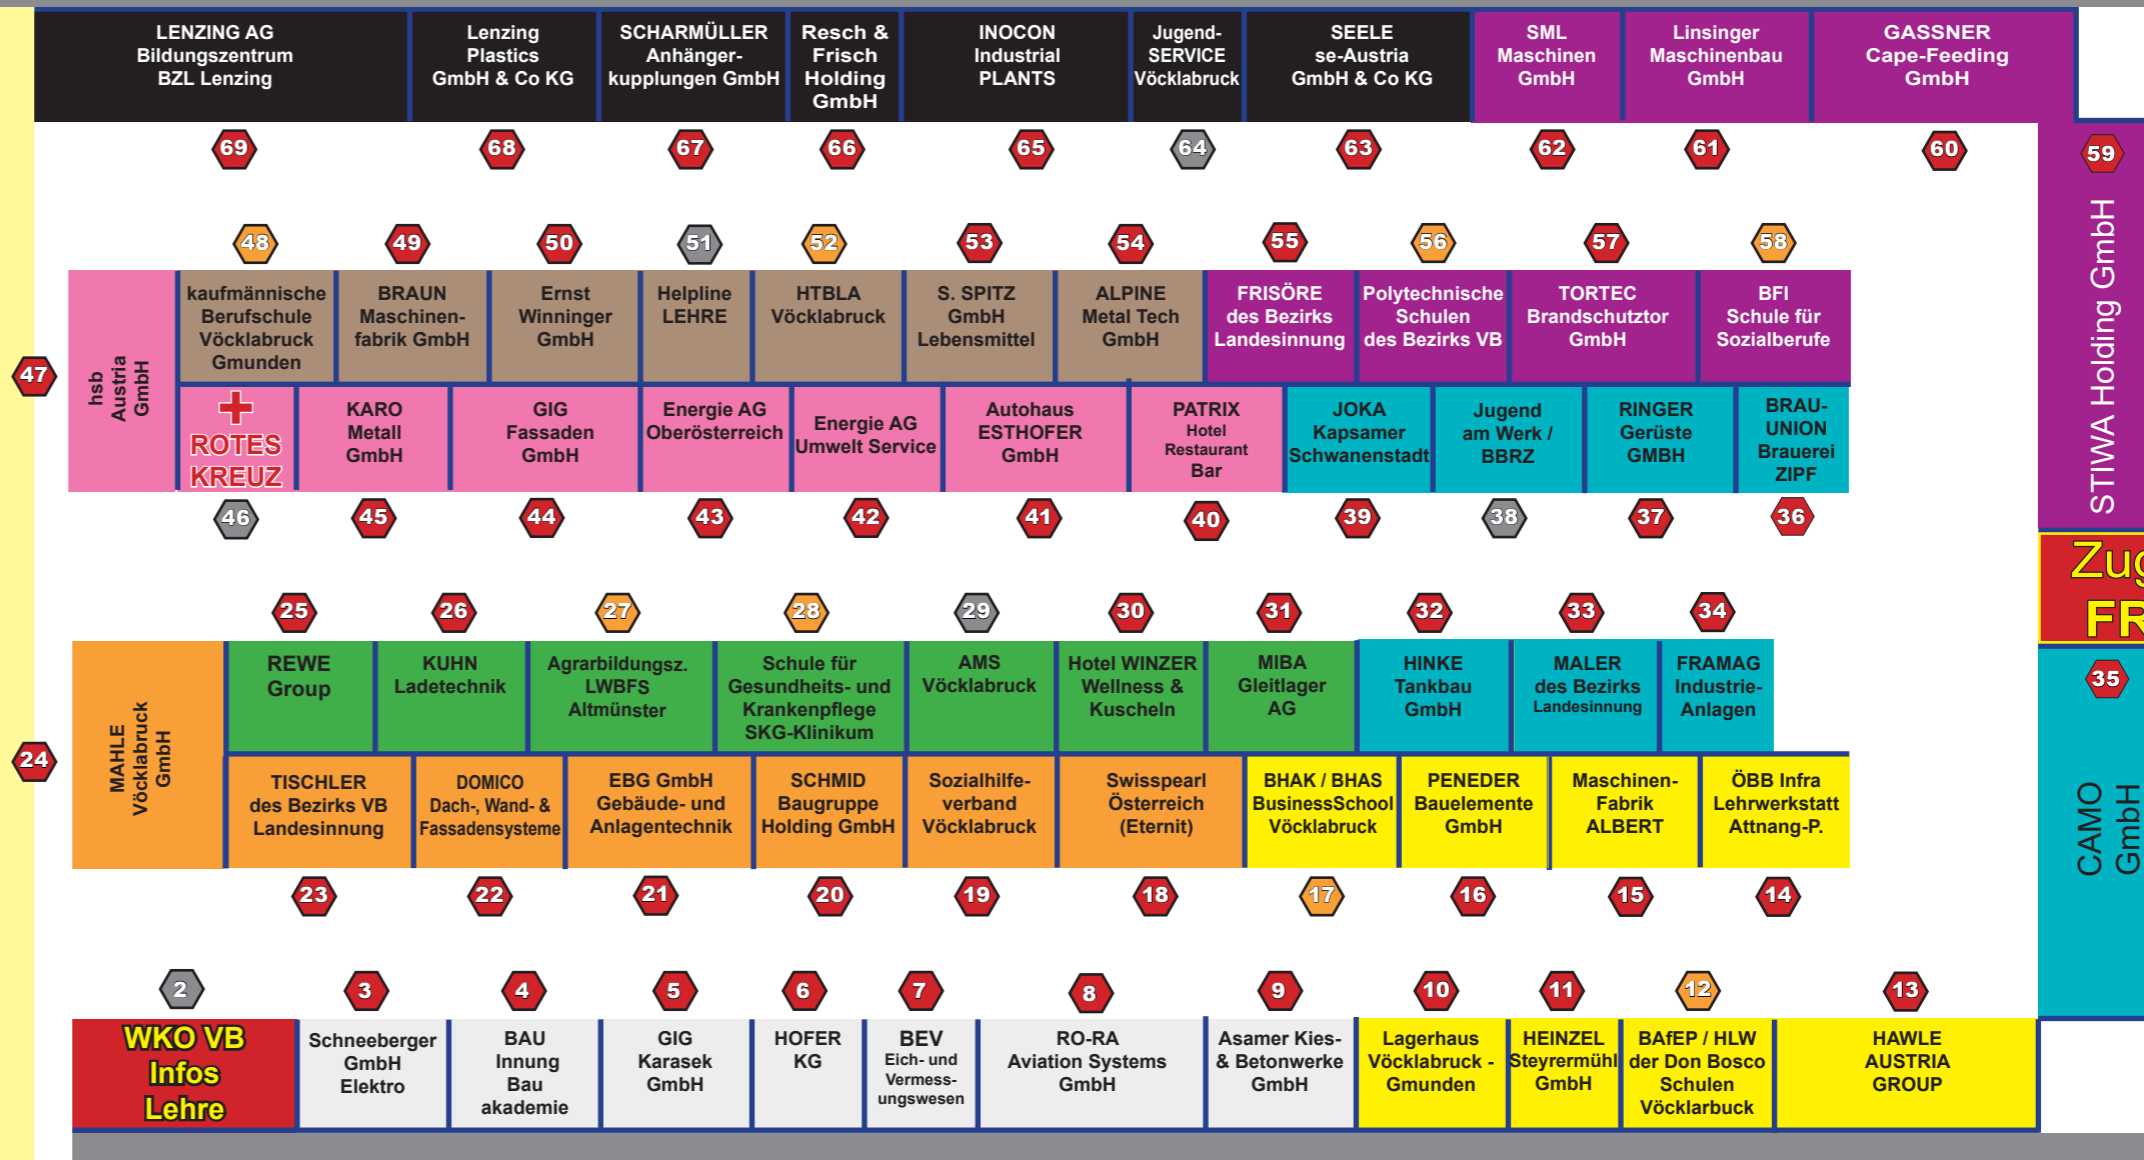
LENZING AG Bildungszentrum BZL Lenzing

Lenzing Plastics GmbH & Co KG

SCHARMÜLLER Anhänger-kupplungen GmbH

Resch & Frisch Holding GmbH

INOCON Industrial PLANTS

Jugend-SERVICE Vöcklabruck

SEELE se-Austria GmbH & Co KG

SML Maschinen GmbH

Linsinger Maschinenbau GmbH

GASSNER Cape-Feeding GmbH

69 68 67 66 65 64 63 62 61 60

59

STIWA Holding GmbH

48 49 50 51 52 53 54 55 56 57 58

47

hsb Austria GmbH

kaufmännische Berufschule Vöcklabruck Gmunden

BRAUN Maschinen-fabrik GmbH

Ernst Winninger GmbH

Helpline LEHRE

HTBLA Vöcklabruck

S. SPITZ GmbH Lebensmittel

ALPINE Metal Tech GmbH

FRISÖRE des Bezirks Landesinnung

Polytechnische Schulen des Bezirks VB

TORTEC Brandschutztor GmbH

BFI Schule für Sozialberufe

ROTES KREUZ

KARO Metall GmbH

GIG Fassaden GmbH

Energie AG Oberösterreich

Energie AG Umwelt Service

Autohaus ESTHOFER GmbH

PATRIX Hotel Restaurant Bar

JOKA Kapsamer Schwanenstadt

Jugend am Werk / BBRZ

RINGER Gerüste GMBH

BRAU-UNION Brauerei ZIPF

46 45 44 43 42 41 40 39 38 37 36

Zug FR

25 26 27 28 29 30 31 32 33 34

35

24

MAHLE Vöcklabruck GmbH

REWE Group

KUHN Ladetechnik

Agrarbildungsz. LWBFS Altmünster

Schule für Gesundheits- und Krankenpflege SKG-Klinikum

AMS Vöcklabruck

Hotel WINZER Wellness & Kuscheln

MIBA Gleitlager AG

HINKE Tankbau GmbH

MALER des Bezirks Landesinnung

FRAMAG Industrie-Anlagen

CAMO GmbH

TISCHLER des Bezirks VB Landesinnung

DOMICO Dach-, Wand- & Fassadensysteme

EBG GmbH Gebäude- und Anlagentechnik

SCHMID Baugruppe Holding GmbH

Sozialhilfe-verband Vöcklabruck

Swisspearl Österreich (Eternit)

BHAK / BHAS BusinessSchool Vöcklabruck

PENEDER Bauelemente GmbH

Maschinen-Fabrik ALBERT

ÖBB Infra Lehrwerkstatt Attnang-P.

23 22 21 20 19 18 17 16 15 14

2 3 4 5 6 7 8 9 10 11 12 13

WKO VB Infos Lehre

Schneeberger GmbH Elektro

BAU Innung Bau akademie

GIG Karasek GmbH

HOFER KG

BEV Eich- und Vermess-ungswesen

RO-RA Aviation Systems GmbH

Asamer Kies- & Betonwerke GmbH

Lagerhaus Vöcklabruck - Gmunden

HEINZEL Steyrermühl GmbH

BAfEP / HLW der Don Bosco Schulen Vöcklarbuck

HAWLE AUSTRIA GROUP